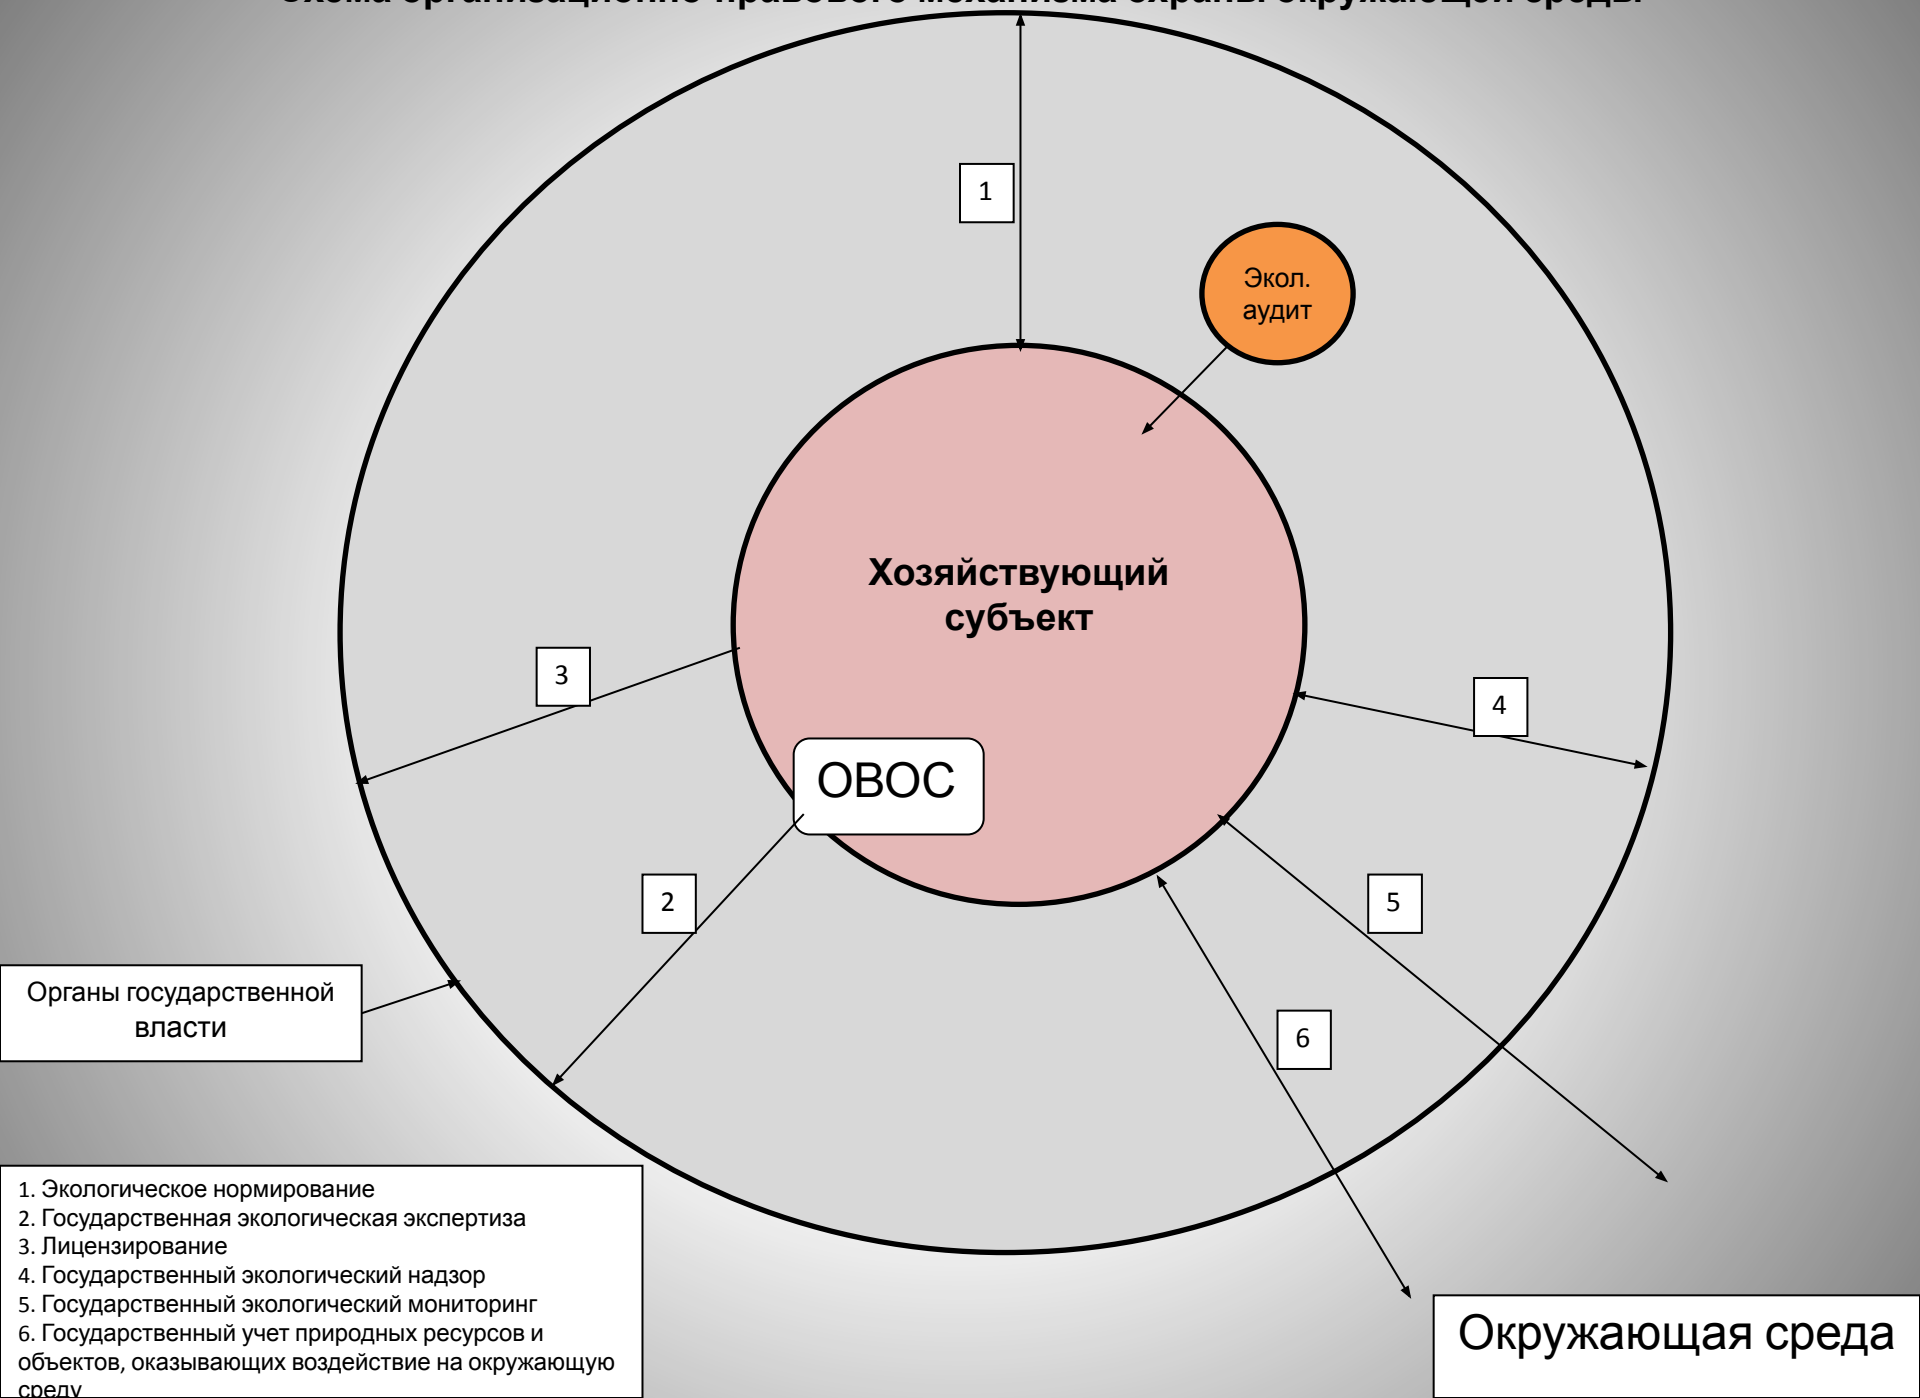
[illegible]

1

Экол. аудит

Хозяйствующий субъект

3

4

ОВОС

2

5

6

Органы государственной власти

1. Экологическое нормирование
2. Государственная экологическая экспертиза
3. Лицензирование
4. Государственный экологический надзор
5. Государственный экологический мониторинг
6. Государственный учет природных ресурсов и объектов, оказывающих воздействие на окружающую среду

Окружающая среда